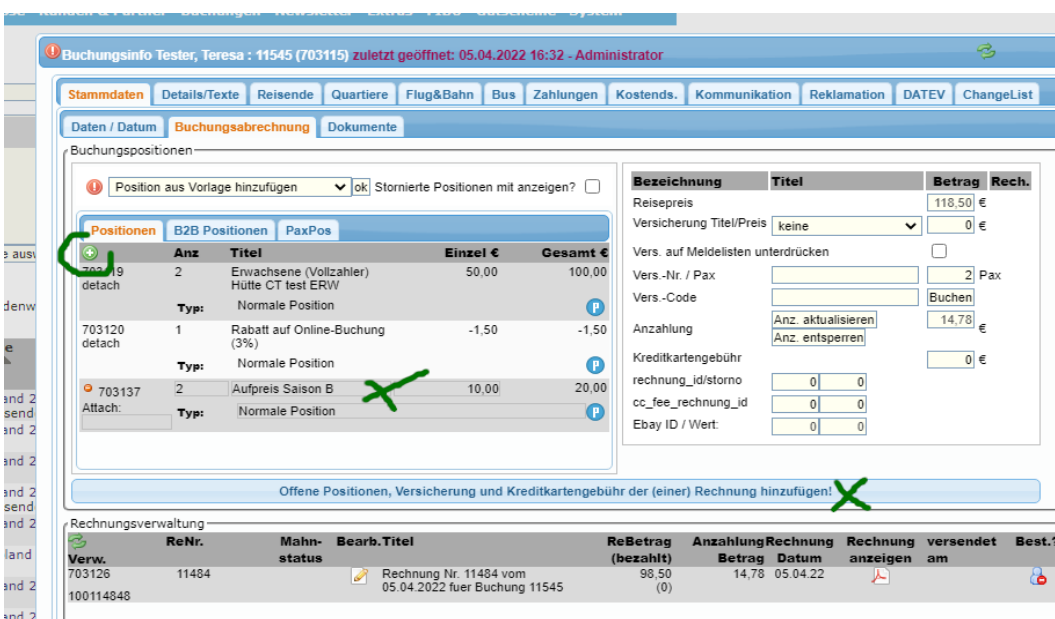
Buchungsinfo Tester, Teresa : 11545 (703115) zuletzt geöffnet: 05.04.2022 16:32 - Administrator

Stammdaten | Details/Texte | Reisende | Quartiere | Flug&Bahn | Bus | Zahlungen | Kostends. | Kommunikation | Reklamation | DATEV | ChangeList

Daten / Datum | Buchungsabrechnung | Dokumente

Buchungspositionen

Position aus Vorlage hinzufügen | ok | Stornierte Positionen mit anzeigen?

Positionen | B2B Positionen | PaxPos

| | Anz | Titel | Einzel € | Gesamt € |
|---|---|---|---|---|
| 703119 detach | 2 | Erwachsene (Vollzahler) Hütte CT test ERW | 50,00 | 100,00 |
| | Typ: | Normale Position | | |
| 703120 detach | 1 | Rabatt auf Online-Buchung (3%) | -1,50 | -1,50 |
| | Typ: | Normale Position | | |
| 703137 Attach: | 2 | Aufpreis Saison B | 10,00 | 20,00 |
| | Typ: | Normale Position | | |

| Bezeichnung | Titel | Betrag | Rech. |
|---|---|---|---|
| Reisepreis | | 118,50 € | |
| Versicherung Titel/Preis | keine | 0 € | |
| Vers. auf Meldelisten unterdrücken | | | |
| Vers.-Nr. / Pax | | 2 Pax | |
| Vers.-Code | | Buchen | |
| Anzahlung | Anz. aktualisieren / Anz. entsperren | 14,78 € | |
| Kreditkartengebühr | | 0 € | |
| rechnung_id/storno | 0 | 0 | |
| cc_fee_rechnung_id | 0 | 0 | |
| Ebay ID / Wert: | 0 | 0 | |

Offene Positionen, Versicherung und Kreditkartengebühr der (einer) Rechnung hinzufügen!

Rechnungsverwaltung

| Verw. | ReNr. | Mahn-status | Bearb. | Titel | ReBetrag (bezahlt) | Anzahlung Betrag | Rechnung Datum | Rechnung anzeigen | versendet am | Best.? |
|---|---|---|---|---|---|---|---|---|---|---|
| 703126 100114848 | 11484 | | | Rechnung Nr. 11484 vom 05.04.2022 fuer Buchung 11545 | 98,50 (0) | 14,78 | 05.04.22 | | | |

e ausw
denw
e
and 2
send
and 2
and 2
and 2
send
and 2
land
and 2
and 2